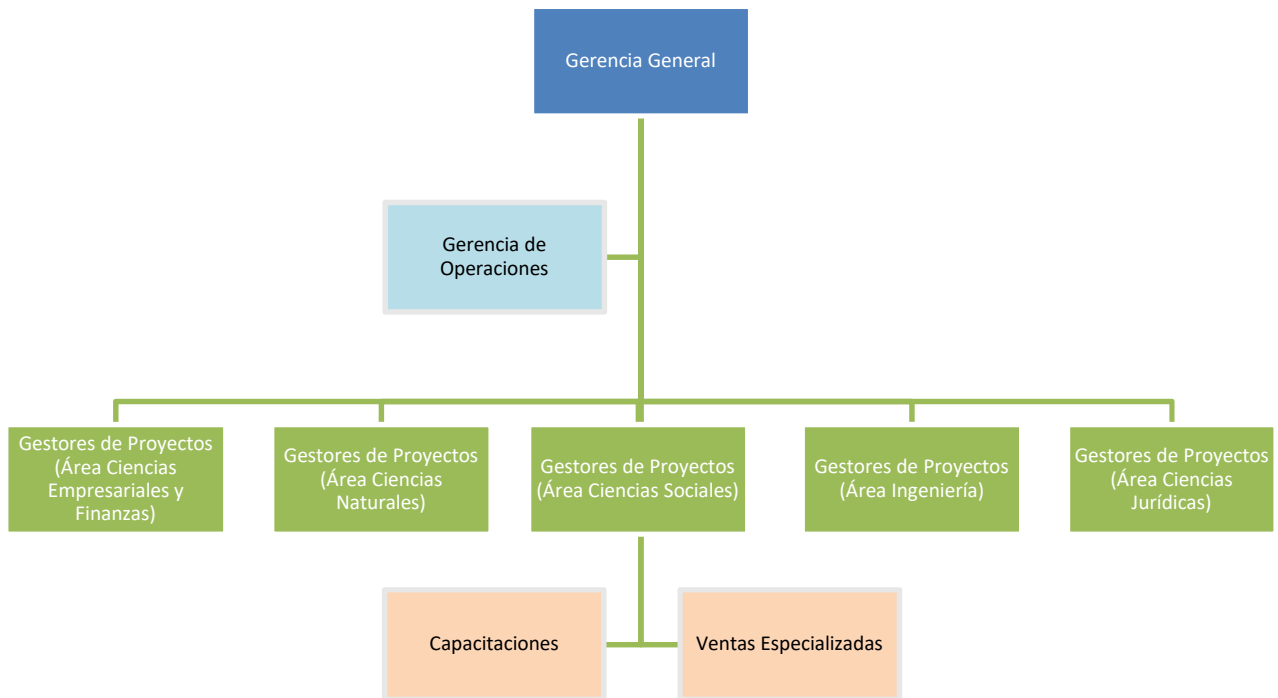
Gerencia General

Gerencia de Operaciones

Gestores de Proyectos (Área Ciencias Empresariales y Finanzas)

Gestores de Proyectos (Área Ciencias Naturales)

Gestores de Proyectos (Área Ciencias Sociales)

Gestores de Proyectos (Área Ingeniería)

Gestores de Proyectos (Área Ciencias Jurídicas)

Capacitaciones

Ventas Especializadas